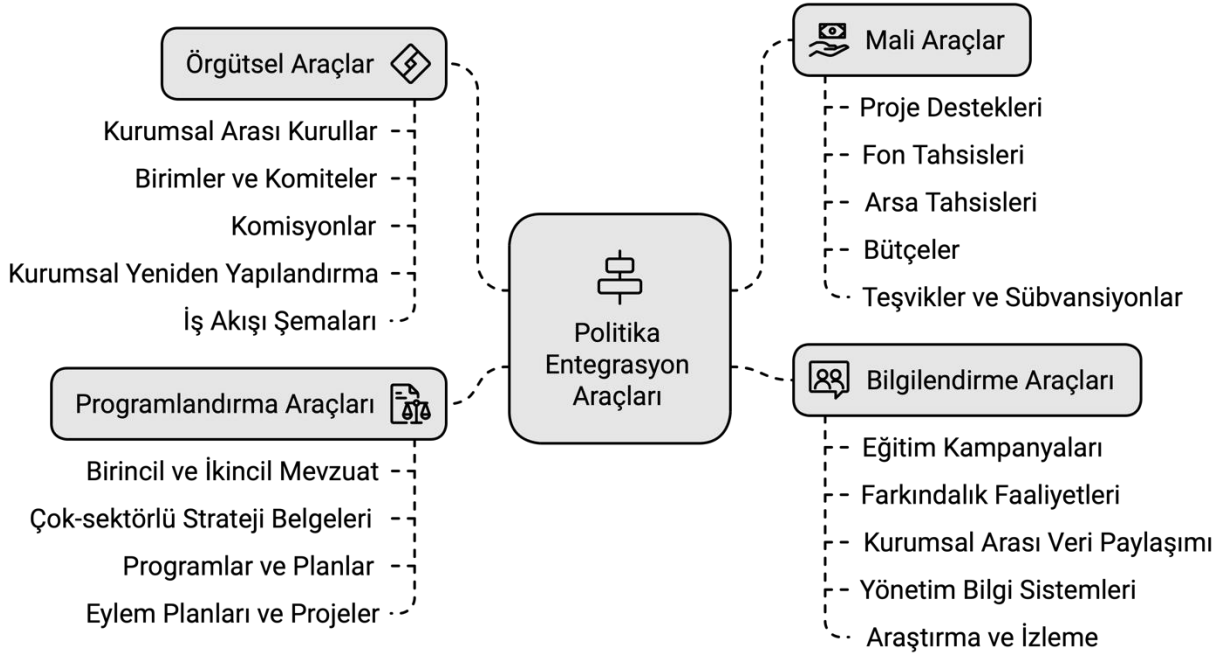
Politika Entegrasyon Araçları

Örgütsel Araçlar

Kurumsal Arası Kurullar

Birimler ve Komiteler

Komisyonlar

Kurumsal Yeniden Yapılandırma

İş Akışı Şemaları

Mali Araçlar

Proje Destekleri

Fon Tahsisleri

Arsa Tahsisleri

Bütçeler

Teşvikler ve Sübvansiyonlar

Programlandırma Araçları

Birincil ve İkincil Mevzuat

Çok-sektörlü Strateji Belgeleri

Programlar ve Planlar

Eylem Planları ve Projeler

Bilgilendirme Araçları

Eğitim Kampanyaları

Farkındalık Faaliyetleri

Kurumsal Arası Veri Paylaşımı

Yönetim Bilgi Sistemleri

Araştırma ve İzleme